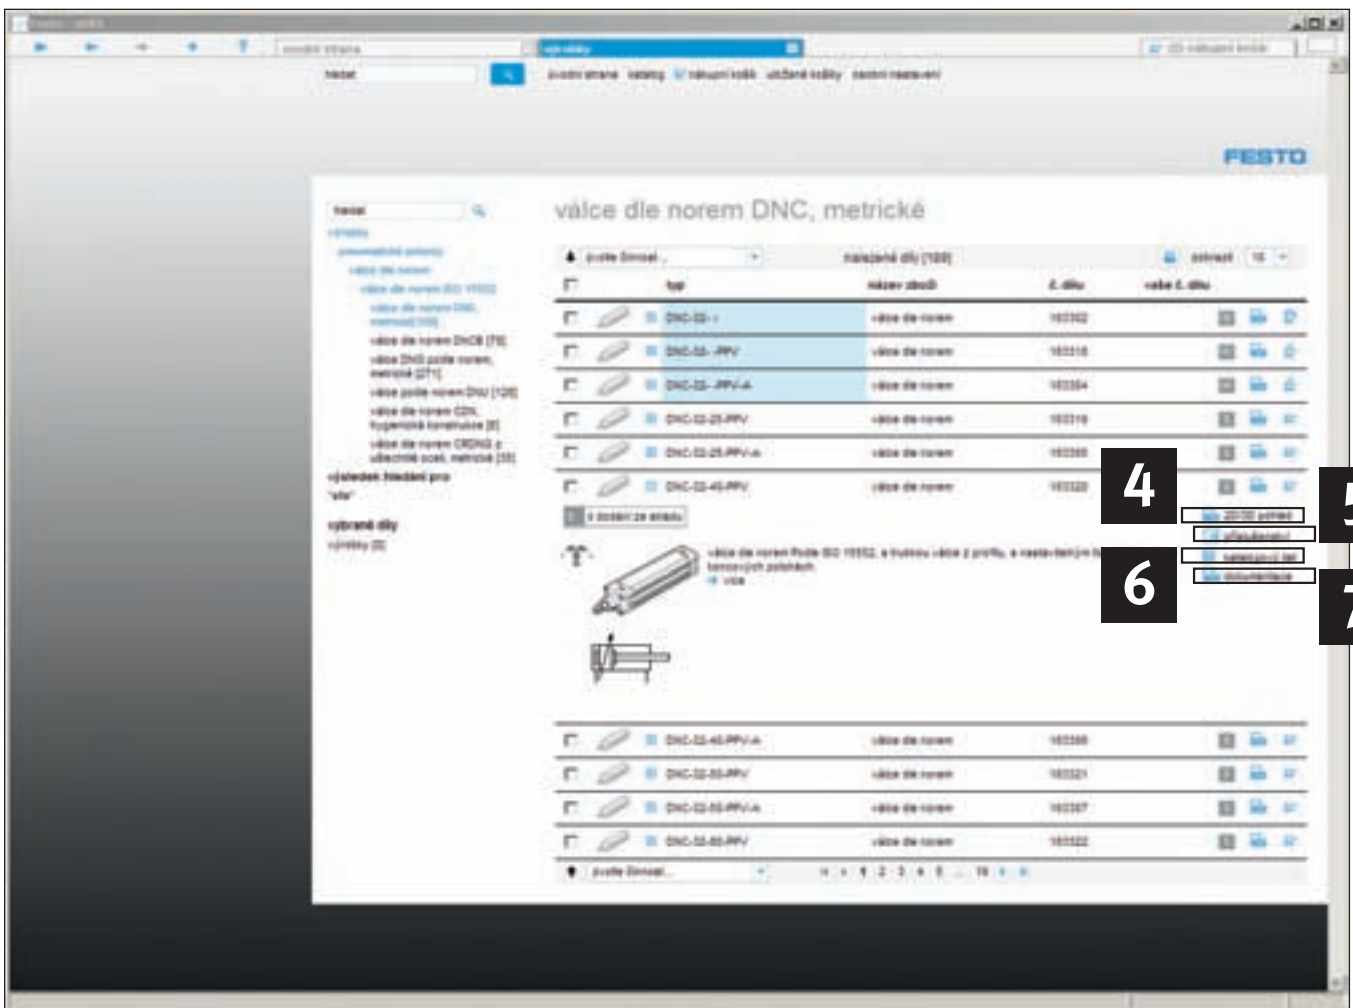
úvodní strana

hledat

úvodní strana katalog nákupní košík uložené košíky osobní nastavení

FESTO

hledat

výrobky

pneumatické pohony

válce dle norem

válce dle norem ISO 15552

válce dle norem DNC, metrické [100]

válce dle norem DNCB [79]

válce DNG podle norem, metrické [271]

válce podle norem DNU [126]

válce dle norem CDN, hygienické konstrukce [8]

válce dle norem CRDNG z ušlechtilé oceli, metrické [35]

výsledek hledání pro "xfa"

vybrané díly

výrobky [0]

válce dle norem DNC, metrické

podle činnosti...

nalezené díly [100]

zobrazit 10

| | typ | název zboží | č. dílu | vaše č. dílu |
|---|---|---|---|---|
| | DNC-32- | válce dle norem | 163302 | |
| | DNC-32- -PPV | válce dle norem | 163318 | |
| | DNC-32- -PPV-A | válce dle norem | 163334 | |
| | DNC-32-25-PPV | válce dle norem | 163319 | |
| | DNC-32-25-PPV-A | válce dle norem | 163335 | |
| | DNC-32-40-PPV | válce dle norem | 163320 | |

4

5

z dodání ze skladu

2D/3D pohled

příslušenství

katalogový list

dokumentace

6

7

válce dle norem Podle ISO 15552, s trubkou válce z profilu, s nastavitelným tlumením v koncových polohách.

více

| | typ | název zboží | č. dílu | vaše č. dílu |
|---|---|---|---|---|
| | DNC-32-40-PPV-A | válce dle norem | 163336 | |
| | DNC-32-50-PPV | válce dle norem | 163321 | |
| | DNC-32-50-PPV-A | válce dle norem | 163337 | |
| | DNC-32-80-PPV | válce dle norem | 163322 | |

podle činnosti...

1 2 3 4 5 ... 10